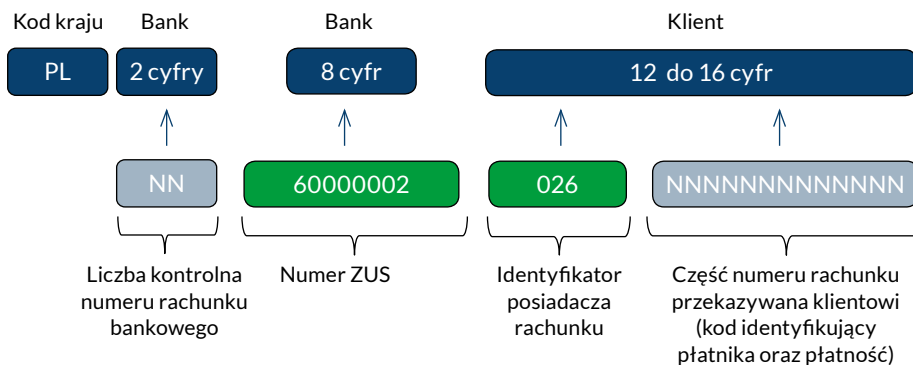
Kod kraju

Bank

Bank

Klient

PL

2 cyfry

8 cyfr

12 do 16 cyfr

NN

60000002

026

NNNNNNNNNNNNN

Liczba kontrolna numeru rachunku bankowego

Numer ZUS

Identyfikator posiadacza rachunku

Część numeru rachunku przekazywana klientowi (kod identyfikujący płatnika oraz płatność)